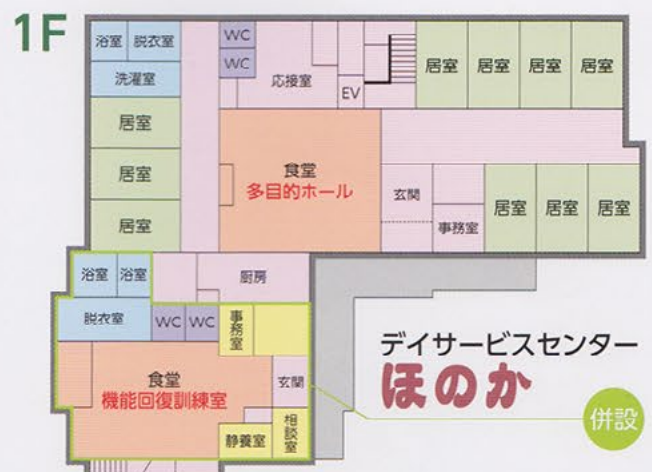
1F

浴室 脱衣室
洗濯室
居室
居室
居室
WC
WC
応接室
EV
居室 居室 居室 居室
食堂
多目的ホール
玄関
事務室
居室 居室 居室
浴室 浴室
脱衣室
WC WC
厨房
事務室
食堂
機能回復訓練室
玄関
相談室
静養室

デイサービスセンター
ほのか
併設